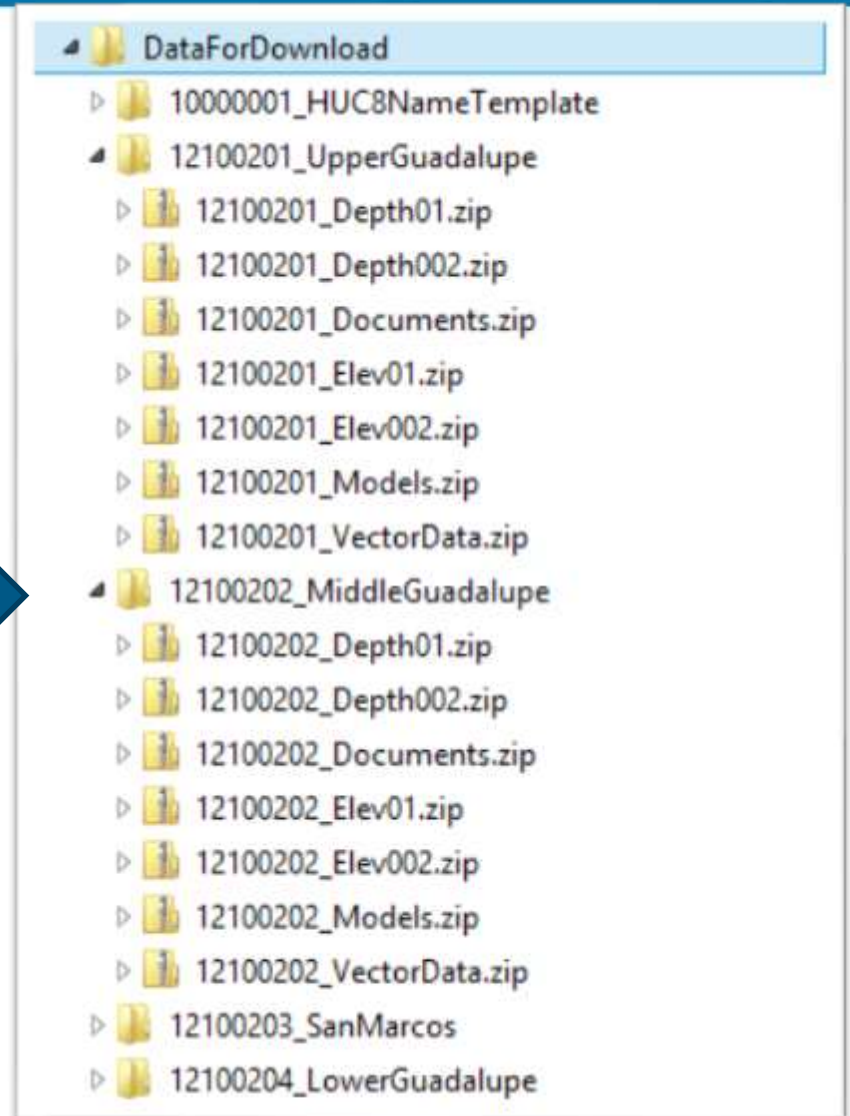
DataForDownload
10000001_HUC8NameTemplate
12100201_UpperGuadalupe
12100201_Depth01.zip
12100201_Depth002.zip
12100201_Documents.zip
12100201_Elev01.zip
12100201_Elev002.zip
12100201_Models.zip
12100201_VectorData.zip
12100202_MiddleGuadalupe
12100202_Depth01.zip
12100202_Depth002.zip
12100202_Documents.zip
12100202_Elev01.zip
12100202_Elev002.zip
12100202_Models.zip
12100202_VectorData.zip
12100203_SanMarcos
12100204_LowerGuadalupe